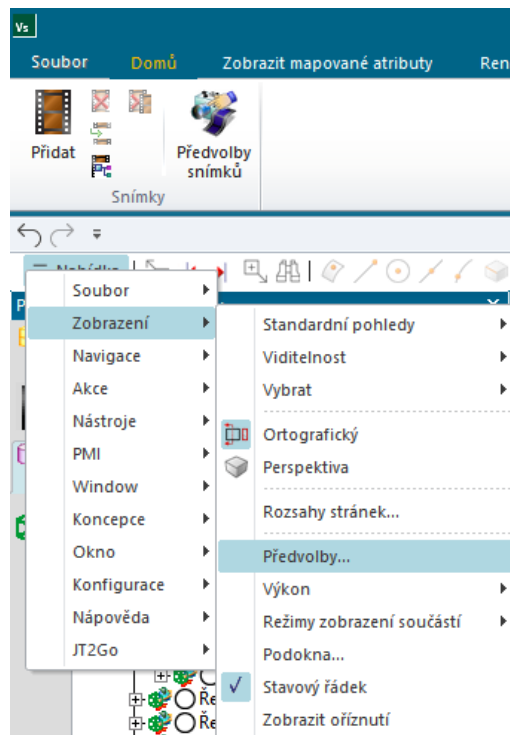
Vs

Soubor Domů Zobrazit mapované atributy Ren

Přidat

Předvolby snímků

Snímky

Nabídka

Soubor
Zobrazení
Navigace
Akce
Nástroje
PMI
Window
Koncepce
Okno
Konfigurace
Nápověda
JT2Go

Standardní pohledy
Viditelnost
Vybrat
Ortografický
Perspektiva
Rozsahy stránek...
Předvolby...
Výkon
Režimy zobrazení součástí
Podokna...
Stavový řádek
Zobrazit oříznutí

Ře
Ře